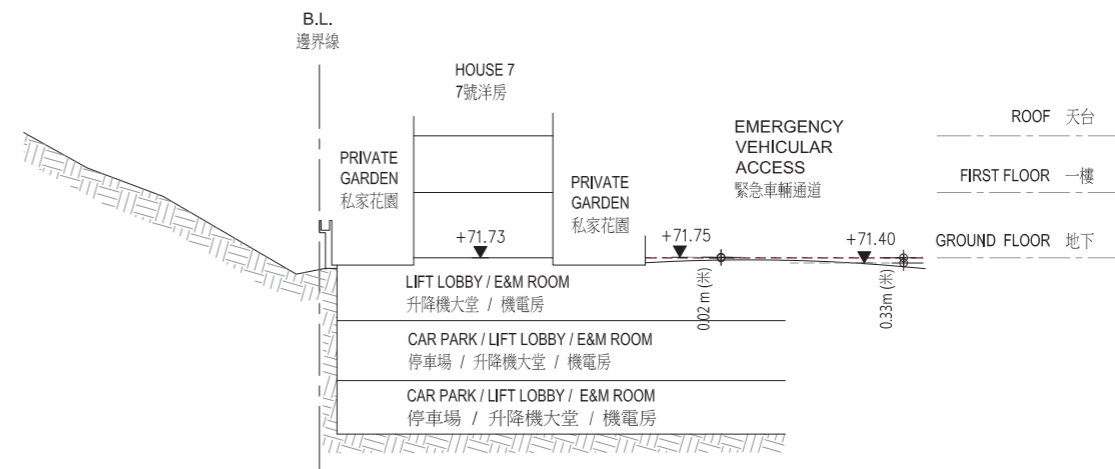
B.L.
邊界線

HOUSE 7
7號洋房

EMERGENCY VEHICULAR ACCESS
緊急車輛通道

ROOF 天台

FIRST FLOOR 一樓

GROUND FLOOR 地下

PRIVATE GARDEN
私家花園

PRIVATE GARDEN
私家花園

+71.73

+71.75

+71.40

0.02 m (米)

0.33m (米)

LIFT LOBBY / E&M ROOM
升降機大堂 / 機電房

CAR PARK / LIFT LOBBY / E&M ROOM
停車場 / 升降機大堂 / 機電房

CAR PARK / LIFT LOBBY / E&M ROOM
停車場 / 升降機大堂 / 機電房